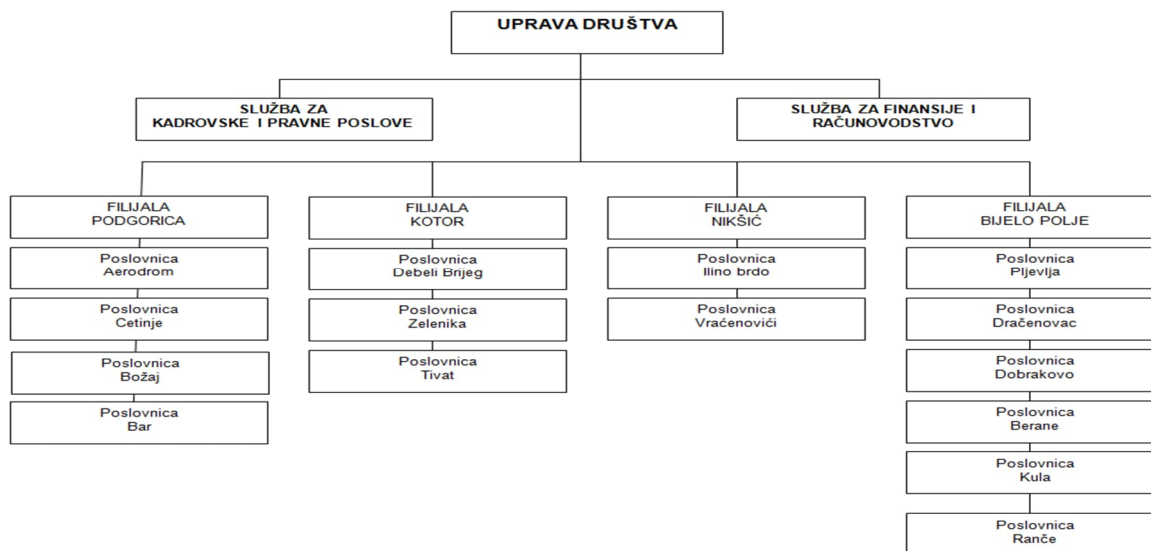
UPRAVA DRUŠTVA

SLUŽBA ZA KADROVSKE I PRAVNE POSLOVE

SLUŽBA ZA FINANSIJE I RAČUNOVODSTVO

FILIJALA PODGORICA

Poslovnica Aerodrom

Poslovnica Cetinje

Poslovnica Božaj

Poslovnica Bar

FILIJALA KOTOR

Poslovnica Debeli Brijeg

Poslovnica Zelenika

Poslovnica Tivat

FILIJALA NIKŠIĆ

Poslovnica Ilino brdo

Poslovnica Vraćenovići

FILIJALA BIJELO POLJE

Poslovnica Pljevlja

Poslovnica Dračenovac

Poslovnica Dobrakovo

Poslovnica Berane

Poslovnica Kula

Poslovnica Ranče